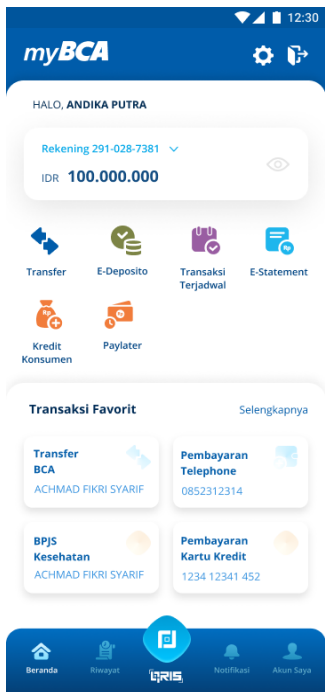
12:30

myBCA

HALO, ANDIKA PUTRA

Rekening 291-028-7381

IDR 100.000.000

Transfer
E-Deposito
Transaksi Terjadwal
E-Statement
Kredit Konsumen
Paylater

Transaksi Favorit
Selengkapnya

Transfer BCA
ACHMAD FIKRI SYARIF

Pembayaran Telephone
0852312314

BPJS Kesehatan
ACHMAD FIKRI SYARIF

Pembayaran Kartu Kredit
1234 12341 452

Beranda
Riwayat
QRIS
Notifikasi
Akun Saya